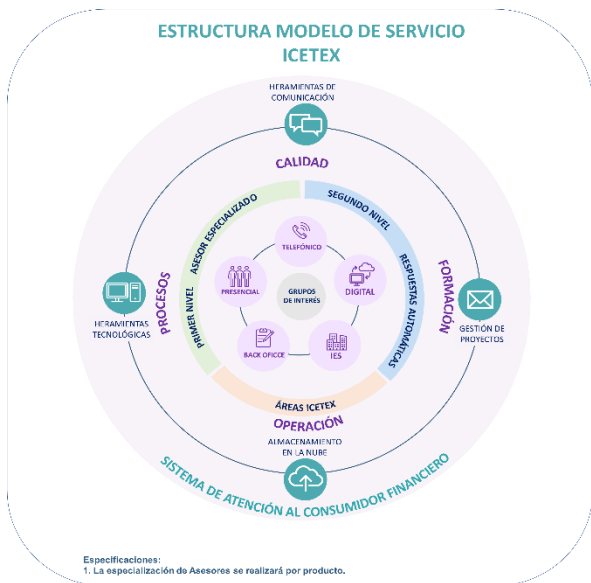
ESTRUCTURA MODELO DE SERVICIO ICETEX

HERAMIENTAS DE COMUNICACIÓN

CALIDAD

ASESOR ESPECIALIZADO

SEGUNDO NIVEL

TELEFÓNICO

PRESENCIAL

GRUPOS DE INTERÉS

DIGITAL

BACK OFICCE

IES

PROCESOS

PRIMER NIVEL

RESPUESTAS AUTOMÁTICAS

FORMACIÓN

HERAMIENTAS TECNOLÓGICAS

GESTIÓN DE PROYECTOS

ÁREAS ICETEX

OPERACIÓN

ALMACENAMIENTO EN LA NUBE

SISTEMA DE ATENCIÓN AL CONSUMIDOR FINANCIERO

Especificaciones:
1. La especialización de Asesores se realizará por producto.